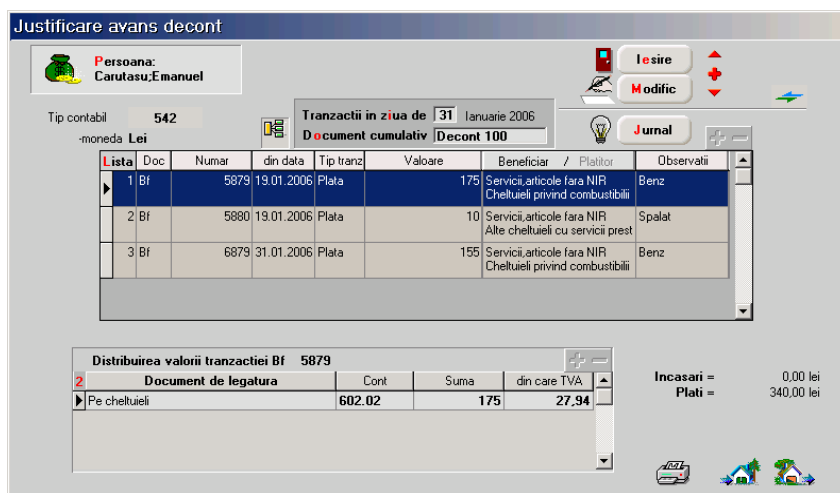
Justificare avans decont

Persoana:
Carutasu;Emanuel

Iesire
Modific

Tip contabil 542
-moneda Lei

Tranzactii in ziua de 31 Ianuarie 2006
Document cumulativ Decont 100

Jurnal

| Lista | Doc | Numar | din data | Tip tranz | Valoare | Beneficiar / Platitor | Observatii |
|---|---|---|---|---|---|---|---|
| 1 | Bf | 5879 | 19.01.2006 | Plata | 175 | Servicii,articole fara NIR Cheltuieli privind combustibili | Benz |
| 2 | Bf | 5880 | 19.01.2006 | Plata | 10 | Servicii,articole fara NIR Alte cheltuieli cu servicii prest | Spalat |
| 3 | Bf | 6879 | 31.01.2006 | Plata | 155 | Servicii,articole fara NIR Cheltuieli privind combustibili | Benz |

Distribuirea valorii tranzactiei Bf 5879

| 2 | Document de legatura | Cont | Suma | din care TVA |
|---|---|---|---|---|
| | Pe cheltuieli | 602.02 | 175 | 27,94 |

Incasari = 0,00 lei
Plati = 340,00 lei